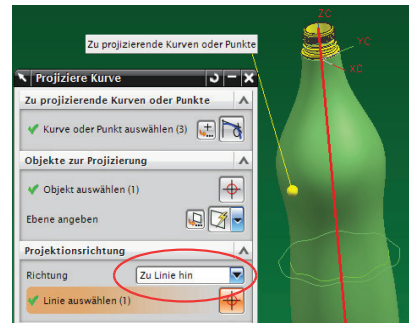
Zu projizierende Kurven oder Punkte

ZC

YC

XC

Projiziere Kurve

Zu projizierende Kurven oder Punkte

Kurve oder Punkt auswählen (3)

Objekte zur Projizierung

Objekt auswählen (1)

Ebene angeben

Projektionsrichtung

Richtung

Zu Linie hin

Linie auswählen (1)